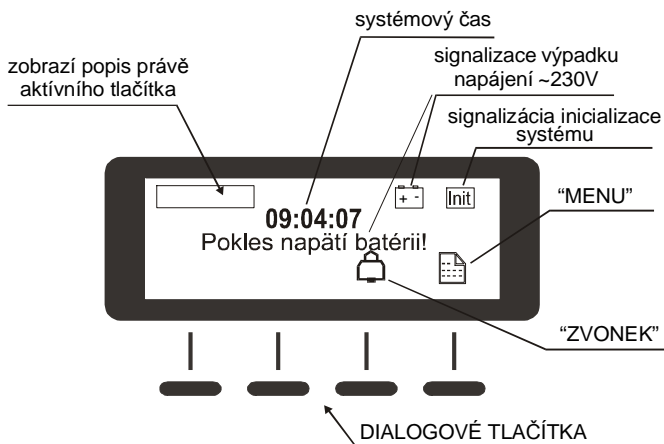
systémový čas

zobrazí popis právě aktívního tlačítka

signalizace výpadku napájení ~230V

signalizácia inicializace systému

Init

09:04:07

Pokles napätí batérii!

“MENU”

“ZVONEK”

DIALOGOVÉ TLAČÍTKA